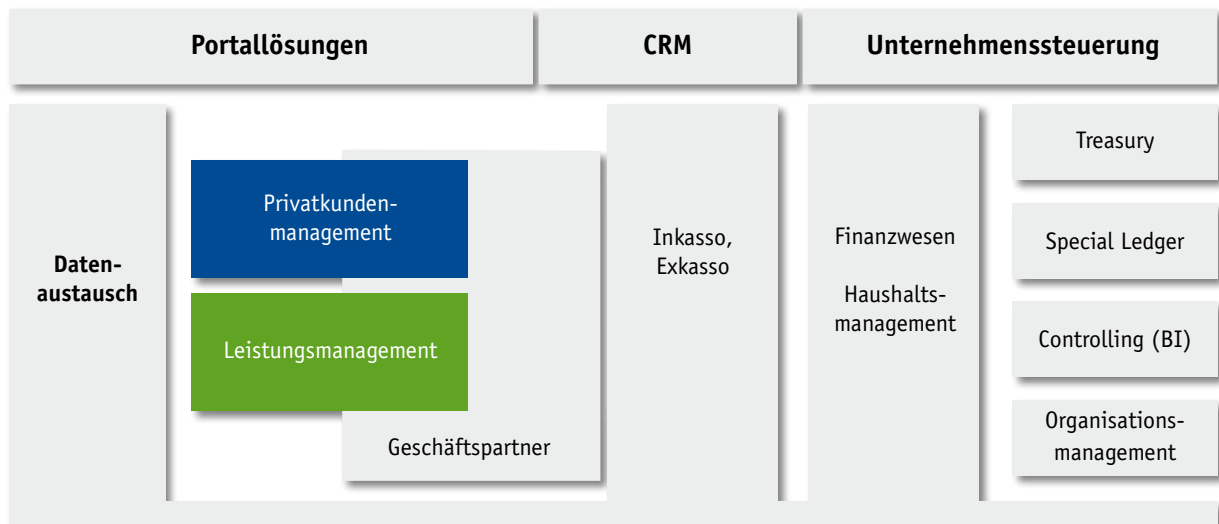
Portallösungen

CRM

Unternehmenssteuerung

Datenaustausch

Privatkundenmanagement

Leistungsmanagement

Geschäftspartner

Inkasso, Exkasso

Finanzwesen

Haushaltsmanagement

Treasury

Special Ledger

Controlling (BI)

Organisationsmanagement